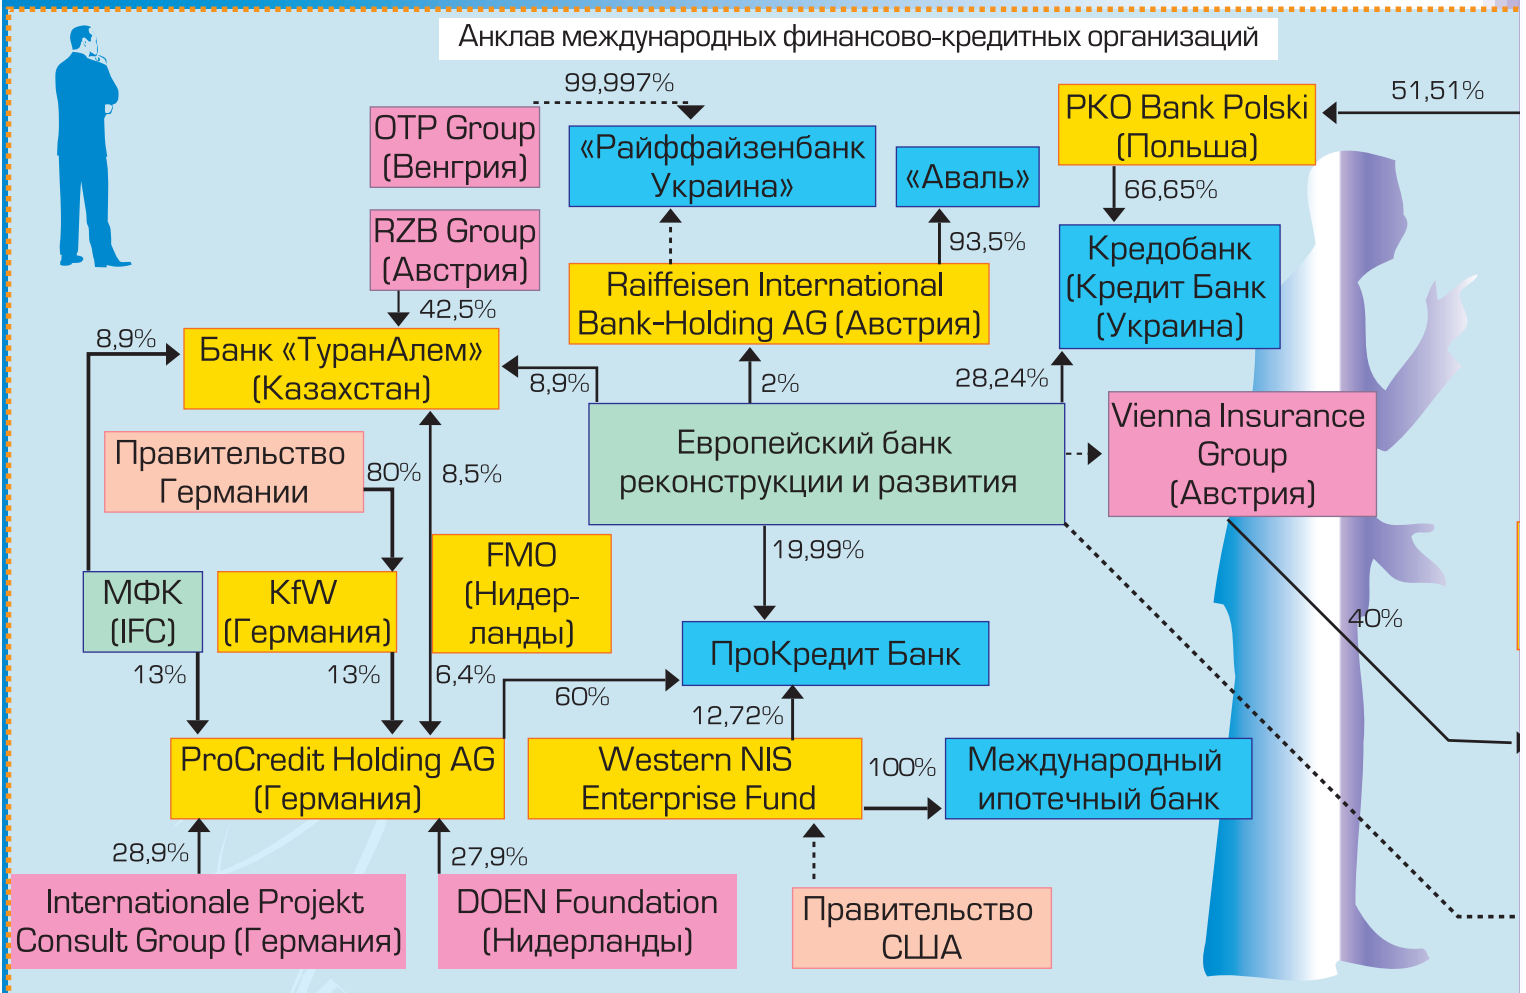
Анклав международных финансово-кредитных организаций

99,997%

OTP Group (Венгрия)

«Райффайзенбанк Украина»

«Аваль»

PKO Bank Polski (Польша)

51,51%

66,65%

RZB Group (Австрия)

93,5%

Кредобанк (Кредит Банк (Украина)

42,5%

Raiffeisen International Bank-Holding AG (Австрия)

8,9%

Банк «ТуранАлем» (Казахстан)

8,9%

2%

28,24%

Правительство Германии

80%

8,5%

Европейский банк реконструкции и развития

Vienna Insurance Group (Австрия)

19,99%

МФК (IFC)

KfW (Германия)

FMO (Нидерланды)

40%

ПроКредит Банк

13%

13%

6,4%

60%

12,72%

ProCredit Holding AG (Германия)

Western NIS Enterprise Fund

100%

Международный ипотечный банк

28,9%

27,9%

Internationale Projekt Consult Group (Германия)

DOEN Foundation (Нидерланды)

Правительство США